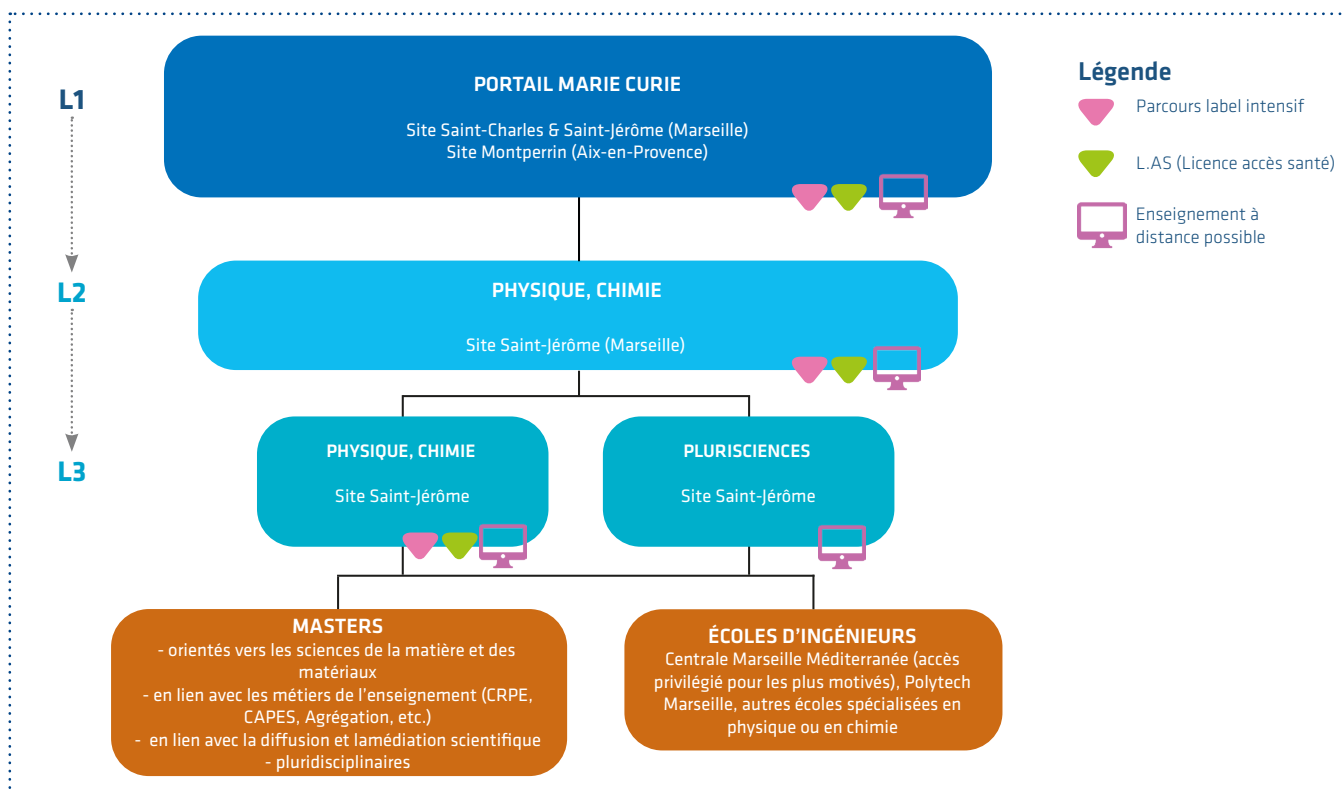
L1

L2

L3

PORTAIL MARIE CURIE

Site Saint-Charles & Saint-Jérôme (Marseille)
Site Montperrin (Aix-en-Provence)

Légende

Parcours label intensif

L.AS (Licence accès santé)

Enseignement à distance possible

PHYSIQUE, CHIMIE

Site Saint-Jérôme (Marseille)

PHYSIQUE, CHIMIE

Site Saint-Jérôme

PLURISCIENCES

Site Saint-Jérôme

MASTERS
- orientés vers les sciences de la matière et des matériaux
- en lien avec les métiers de l'enseignement (CRPE, CAPES, Agrégation, etc.)
- en lien avec la diffusion et lamédiation scientifique
- pluridisciplinaires

ÉCOLES D'INGÉNIEURS
Centrale Marseille Méditerranée (accès privilégié pour les plus motivés), Polytech Marseille, autres écoles spécialisées en physique ou en chimie